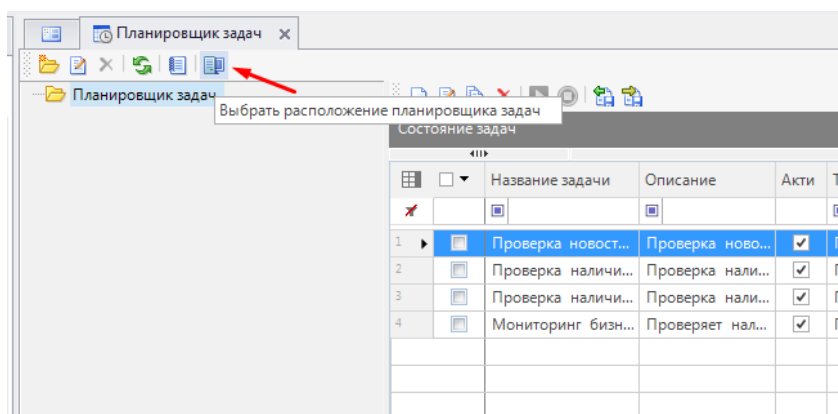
Планировщик задач ×

Планировщик задач

Выбрать расположение планировщика задач

Состояние задач

| | | Название задачи | Описание | Акти |
|---|---|---|---|---|
| 1 | | Проверка новост... | Проверка ново... | ✓ |
| 2 | | Проверка наличи... | Проверка нали... | ✓ |
| 3 | | Проверка наличи... | Проверка нали... | ✓ |
| 4 | | Мониторинг бизн... | Проверяет нал... | ✓ |